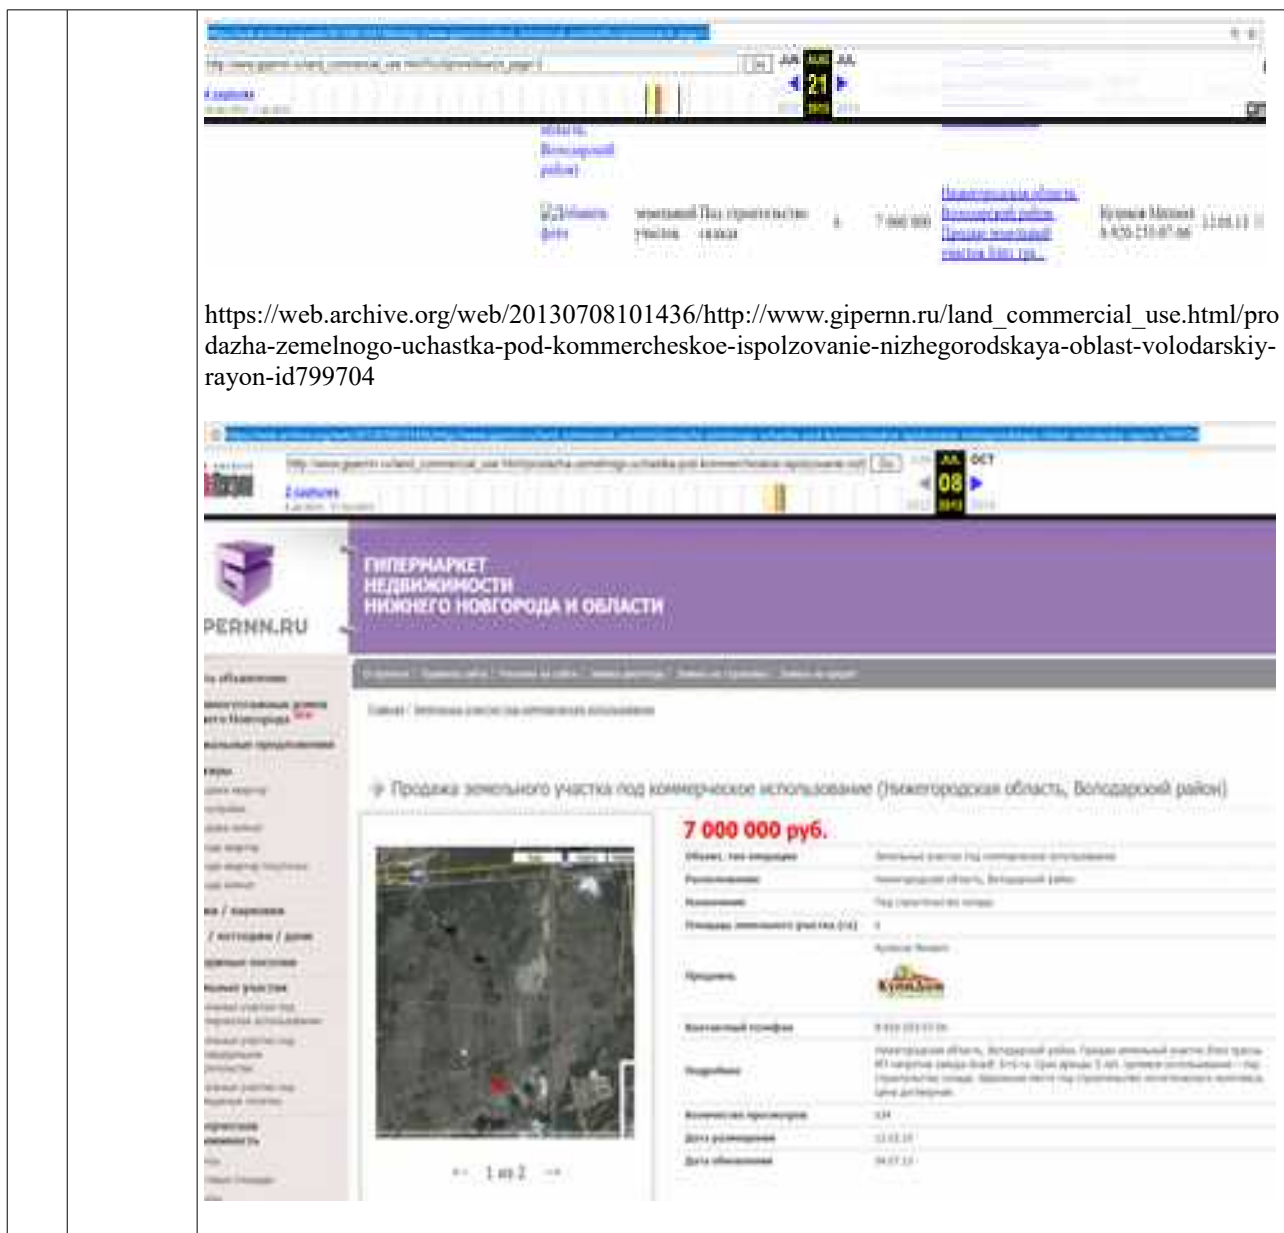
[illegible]

JUL AUG JUL
21

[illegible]

область, Володарский район

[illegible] фото | земельный участок | Под строительство склада | 4 | 7 000 000 | Нижегородская область, Володарский район, Продам земельный участок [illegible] | Куликов Михаил 8-920-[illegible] | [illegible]

https://web.archive.org/web/20130708101436/http://www.gipernn.ru/land_commercial_use.html/prodazha-zemelnogo-uchastka-pod-kommercheskoe-ispolzovanie-nizhegorodskaya-oblast-volodarskiy-rayon-id799704

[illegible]

JUL OCT
08

ГИПЕРМАРКЕТ НЕДВИЖИМОСТИ НИЖНЕГО НОВГОРОДА И ОБЛАСТИ

PERNN.RU

Продажа земельного участка под коммерческое использование (Нижегородская область, Володарский район)

7 000 000 руб.

1 из 2